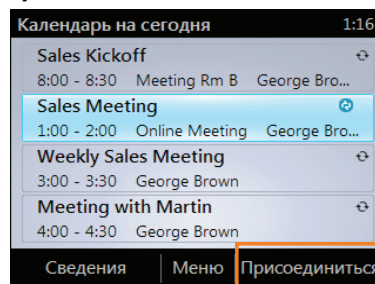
Календарь на сегодня 1:16

Sales Kickoff
8:00 - 8:30 Meeting Rm B George Bro...

Sales Meeting
1:00 - 2:00 Online Meeting George Bro...

Weekly Sales Meeting
3:00 - 3:30 George Brown

Meeting with Martin
4:00 - 4:30 George Brown

Сведения Меню Присоединиться